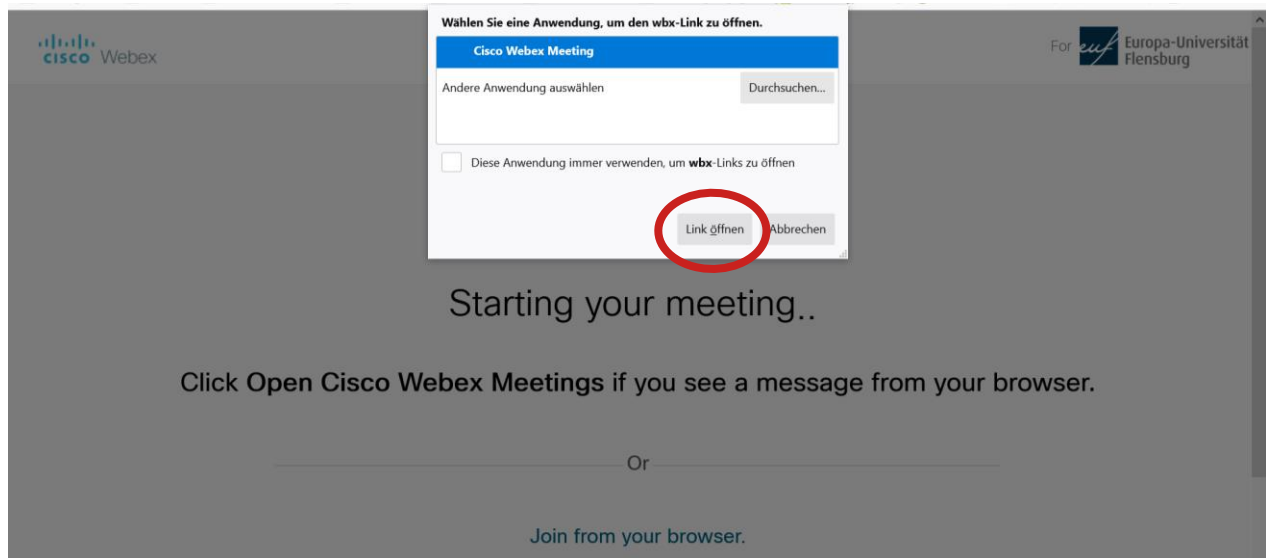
cisco Webex

Wählen Sie eine Anwendung, um den wbx-Link zu öffnen.

Cisco Webex Meeting

Andere Anwendung auswählen

Durchsuchen...

Diese Anwendung immer verwenden, um wbx-Links zu öffnen

Link öffnen

Abbrechen

For euf Europa-Universität Flensburg

Starting your meeting..

Click Open Cisco Webex Meetings if you see a message from your browser.

Or

Join from your browser.